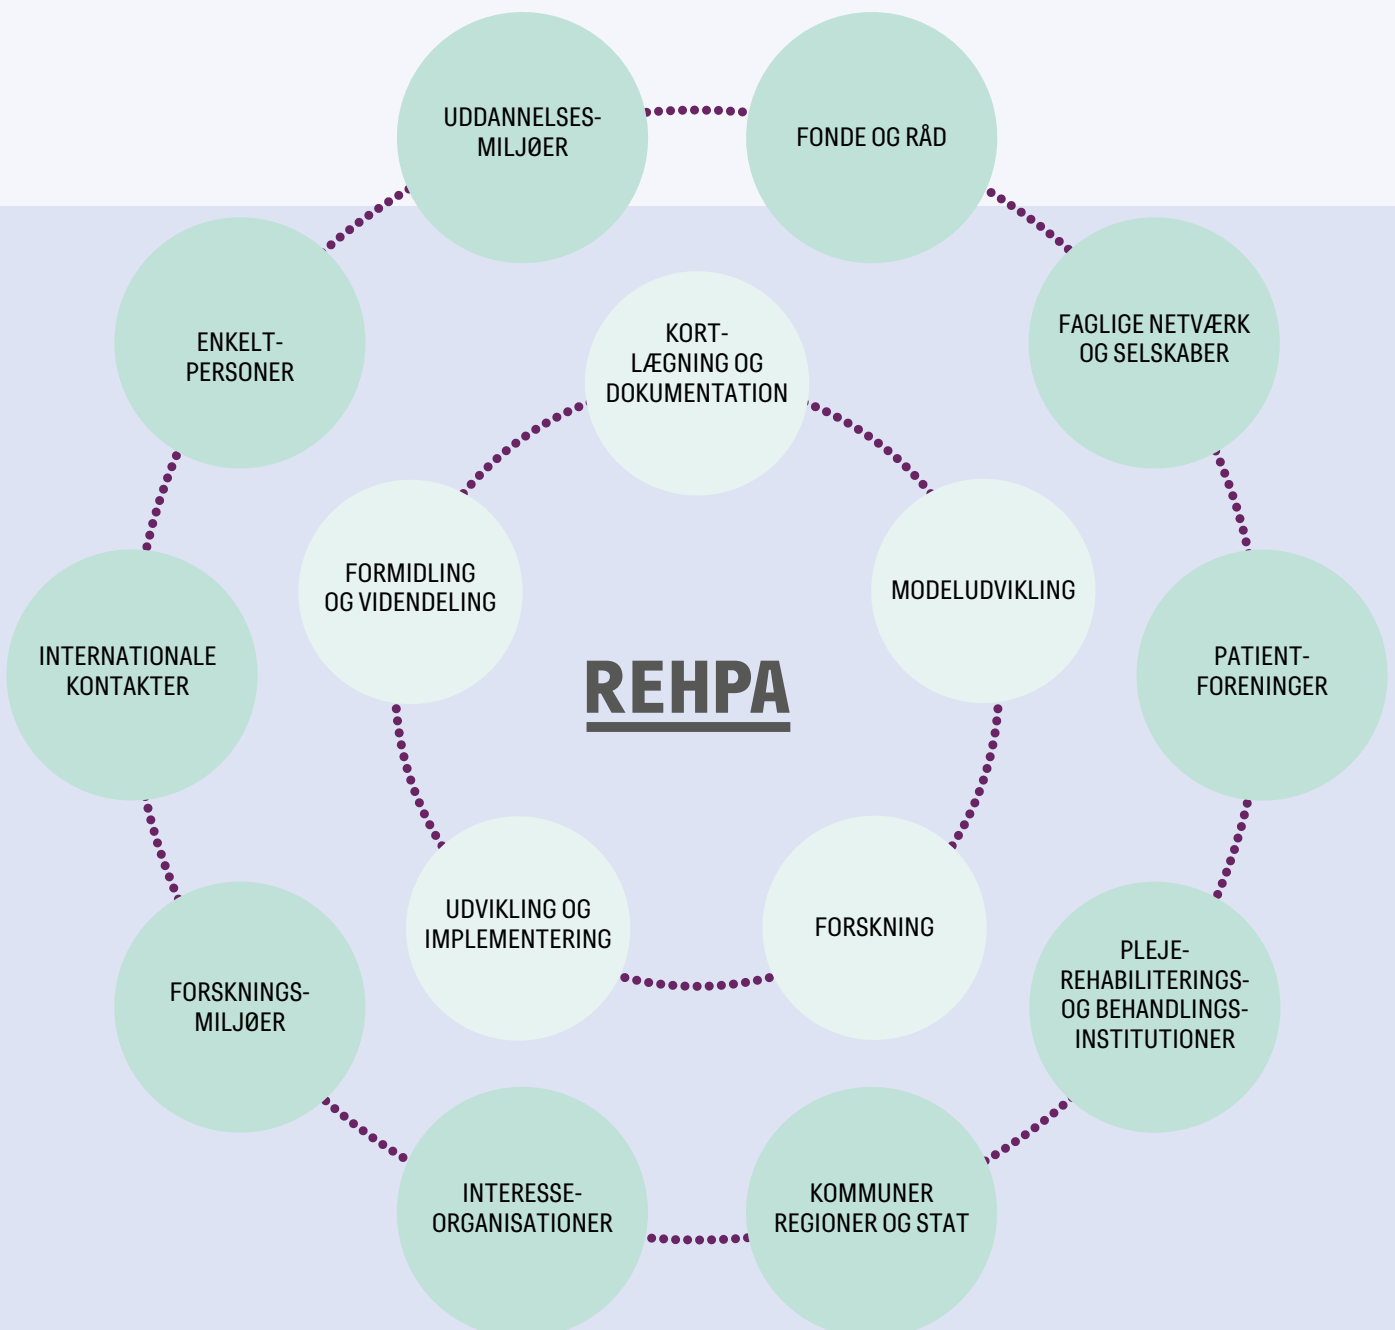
UDDANNELSES-MILJØER

FONDE OG RÅD

ENKELT-PERSONER

KORT-LÆGNING OG DOKUMENTATION

FAGLIGE NETVÆRK OG SELSKABER

FORMIDLING OG VIDENDELING

MODELUDVIKLING

INTERNATIONALE KONTAKTER

REHPA

PATIENT-FORENINGER

UDVIKLING OG IMPLEMENTERING

FORSKNING

FORSKNINGS-MILJØER

PLEJE-REHABILITERINGS-OG BEHANDLINGS-INSTITUTIONER

INTERESSE-ORGANISATIONER

KOMMUNER REGIONER OG STAT